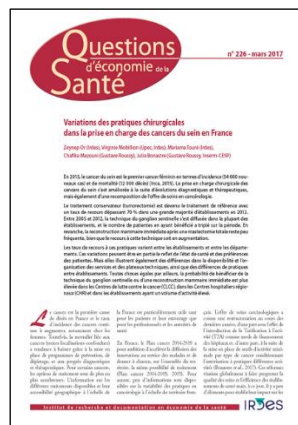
Questions d'économie de la Santé

n° 226 - mars 2017

Variations des pratiques chirurgicales dans la prise en charge des cancers du sein en France

Zeynep Or (Irdes), Virginie Nobilleau (Lpec, Irdes), Marlene Tourie (Irdes), Chaffia Mansour (Gustave Roussy), Julia Bonastre (Gustave Roussy, Inserm CESP)

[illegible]

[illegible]

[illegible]

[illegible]

Institut de recherche et documentation en économie de la santé

IRDES